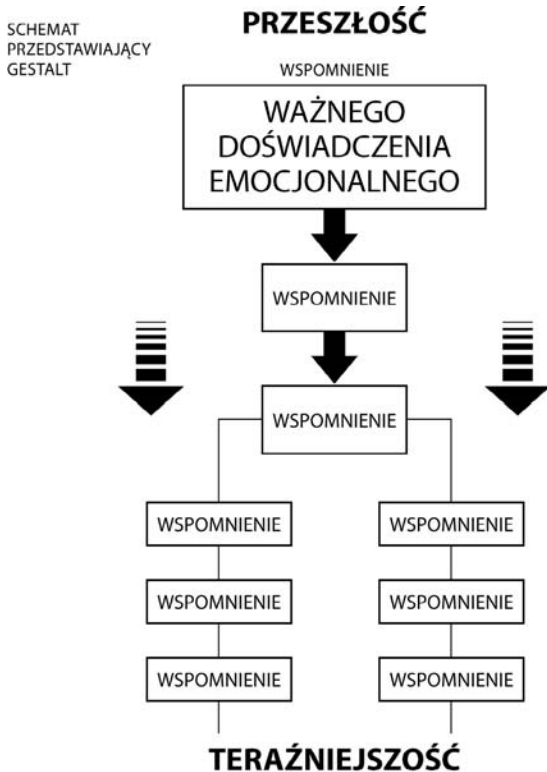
SCHEMAT PRZEDSTAWIAJĄCY GESTALT

PRZESZŁOŚĆ

WSPOMNIENIE

WAŻNEGO DOŚWIADCZENIA EMOCJONALNEGO

WSPOMNIENIE

WSPOMNIENIE

WSPOMNIENIE

WSPOMNIENIE

WSPOMNIENIE

WSPOMNIENIE

WSPOMNIENIE

WSPOMNIENIE

TERAŹNIEJSZOŚĆ